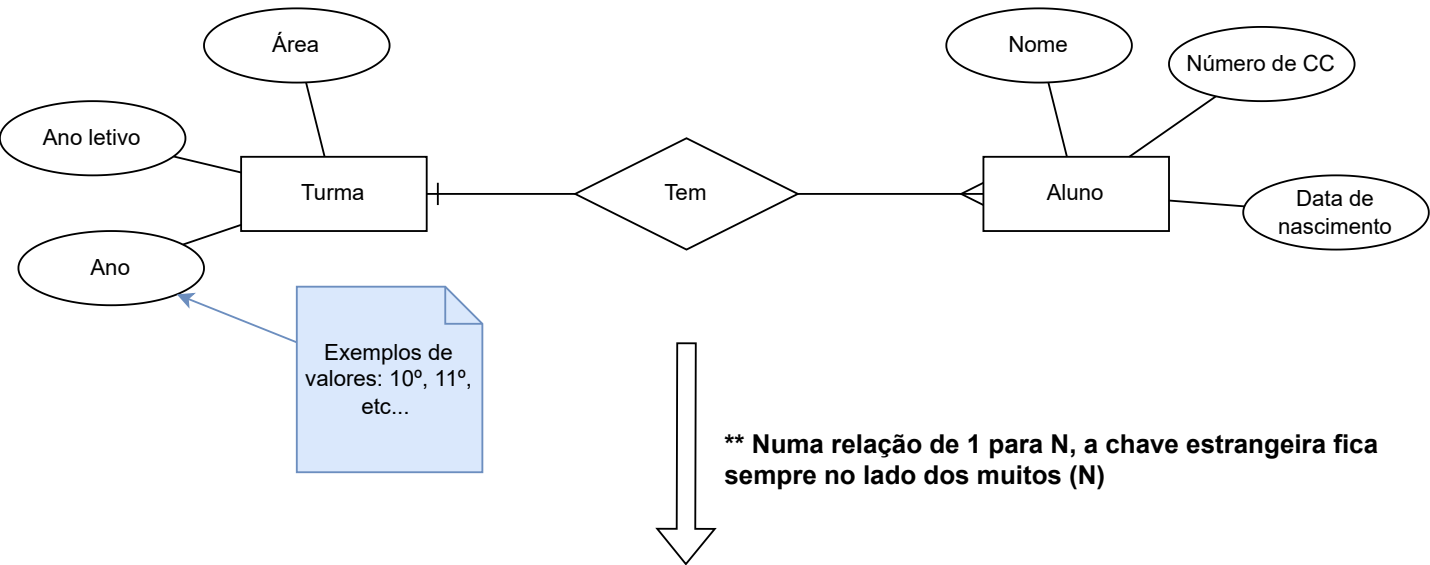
Área

Ano letivo

Turma

Ano

Tem

Nome

Número de CC

Aluno

Data de nascimento

Exemplos de valores: 10º, 11º, etc...

** Numa relação de 1 para N, a chave estrangeira fica sempre no lado dos muitos (N)